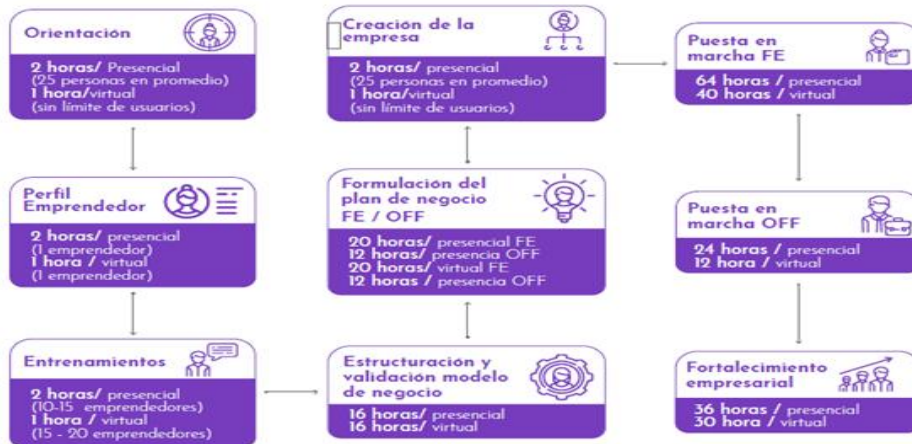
Orientación

2 horas/ Presencial (25 personas en promedio)
1 hora/virtual (sin límite de usuarios)

Perfil Emprendedor

2 horas/ presencial (1 emprendedor)
1 hora / virtual (1 emprendedor)

Entrenamientos

2 horas/ presencial (10-15 emprendedores)
1 hora / virtual (15 - 20 emprendedores)

Creación de la empresa

2 horas/ presencial (25 personas en promedio)
1 hora/virtual (sin límite de usuarios)

Formulación del plan de negocio FE / OFF

20 horas/ presencial FE
12 horas/ presencia OFF
20 horas/ virtual FE
12 horas / presencia OFF

Estructuración y validación modelo de negocio

16 horas/ presencial
16 horas/ virtual

Puesta en marcha FE

64 horas / presencial
40 horas / virtual

Puesta en marcha OFF

24 horas / presencial
12 hora / virtual

Fortalecimiento empresarial

36 horas / presencial
30 hora / virtual